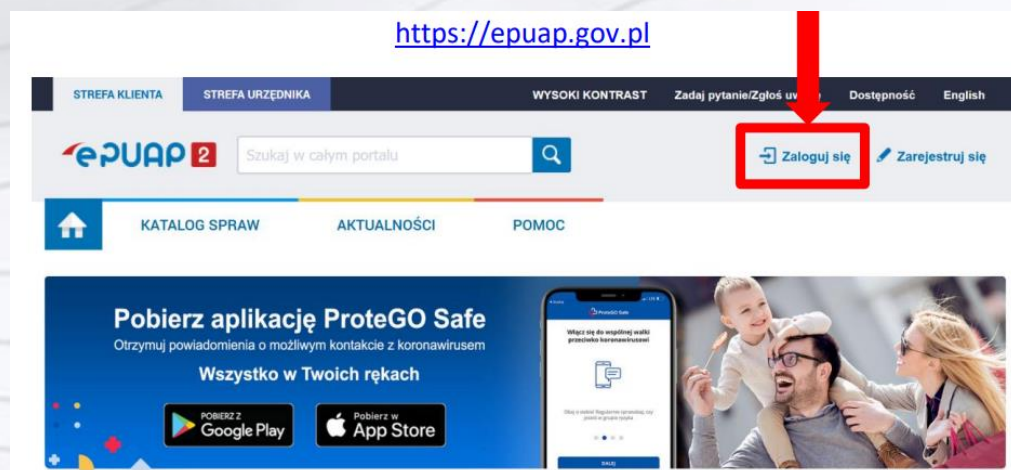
https://epuap.gov.pl

STREFA KLIENTA STREFA URZĘDNIKA WYSOKI KONTRAST Zadaj pytanie/Zgłoś uw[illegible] Dostępność English

ePUAP 2 Szukaj w całym portalu

Zaloguj się Zarejestruj się

KATALOG SPRAW AKTUALNOŚCI POMOC

Pobierz aplikację ProteGO Safe

Otrzymuj powiadomienia o możliwym kontakcie z koronawirusem

Wszystko w Twoich rękach

POBIERZ Z Google Play

Pobierz w App Store

ProteGO Safe

Włącz się do wspólnej walki przeciwko koronawirusowi

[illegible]

DALEJ